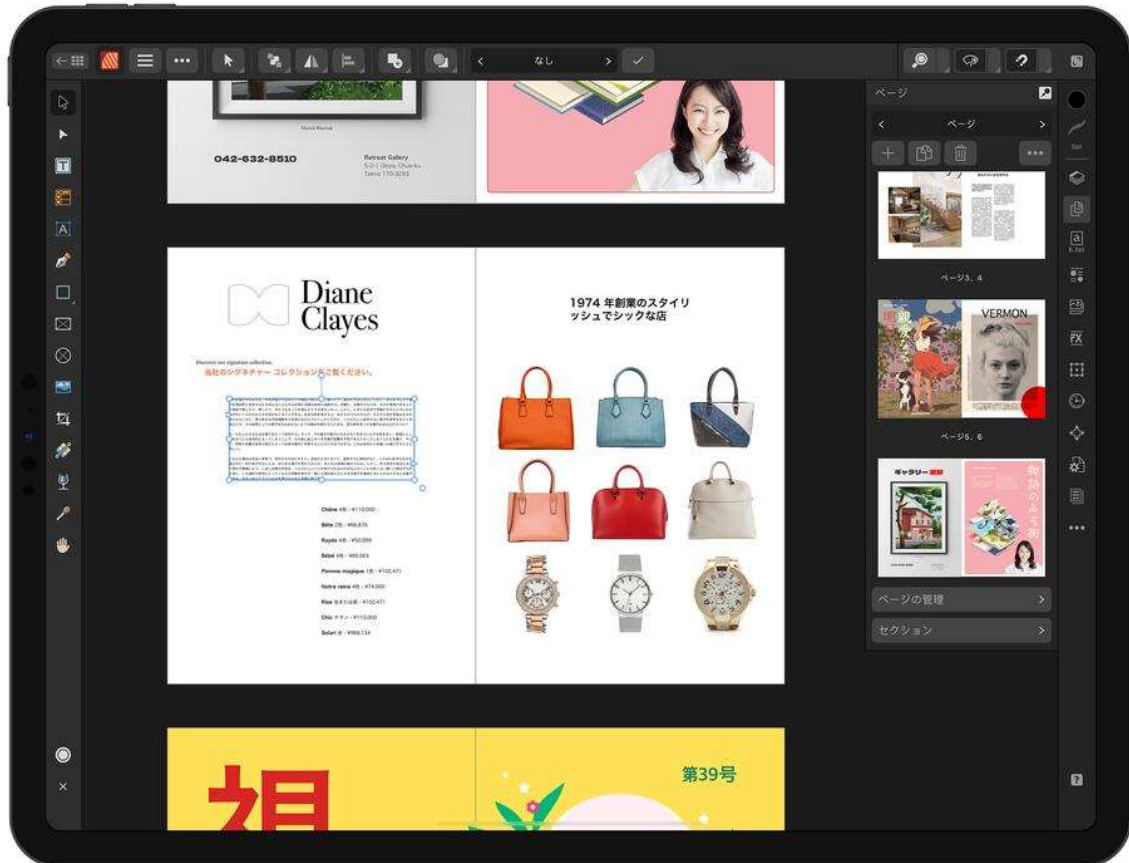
なし

ページ

ページ

ページ3、4

VERMON

ページ5、6

ギャラリー

ページの管理

セクション

042-632-8510

Retreat Gallery

Tokyo 170-3293

Diane Clayes

Discover our signature collection.

当社のシグネチャー コレクションをご覧ください。

Chêne 4色 - ¥110,000

Bête 2色 - ¥88,876

Royale 4色 - ¥50,099

Bébé 4色 - ¥80,583

Pomme magique 1色 - ¥102,471

Notre reine 4色 - ¥74,000

Rise 各または他 - ¥102,471

Chic ナチュ - ¥115,000

Soleil 色 - ¥868,134

1974 年創業のスタイリッシュでシックな店

第39号